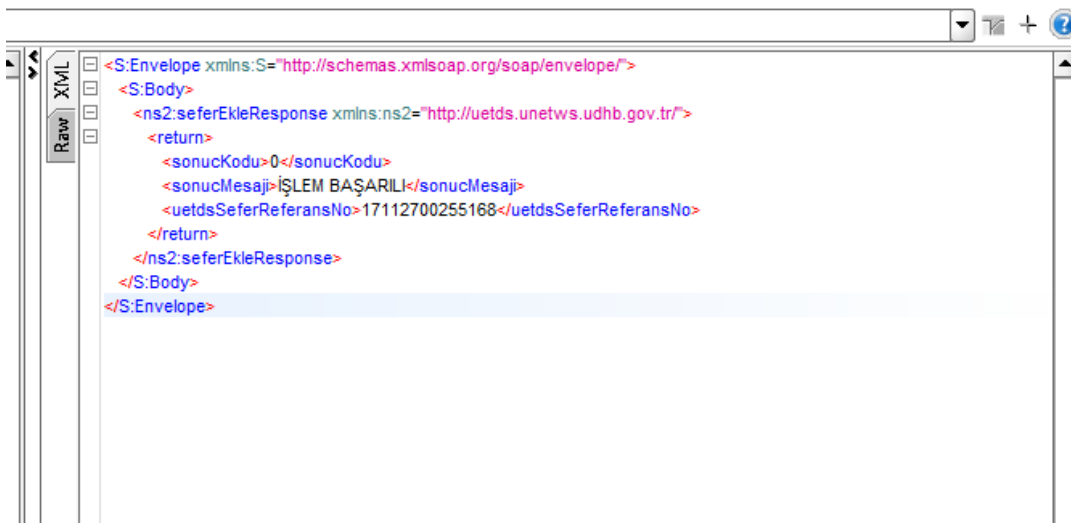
XML
Raw

<S:Envelope xmlns:S="http://schemas.xmlsoap.org/soap/envelope/">
<S:Body>
<ns2:seferEkleResponse xmlns:ns2="http://uetds.unetws.udhb.gov.tr/">
<return>
<sonucKodu>0</sonucKodu>
<sonucMesaji>İŞLEM BAŞARILI</sonucMesaji>
<uetdsSeferReferansNo>17112700255168</uetdsSeferReferansNo>
</return>
</ns2:seferEkleResponse>
</S:Body>
</S:Envelope>